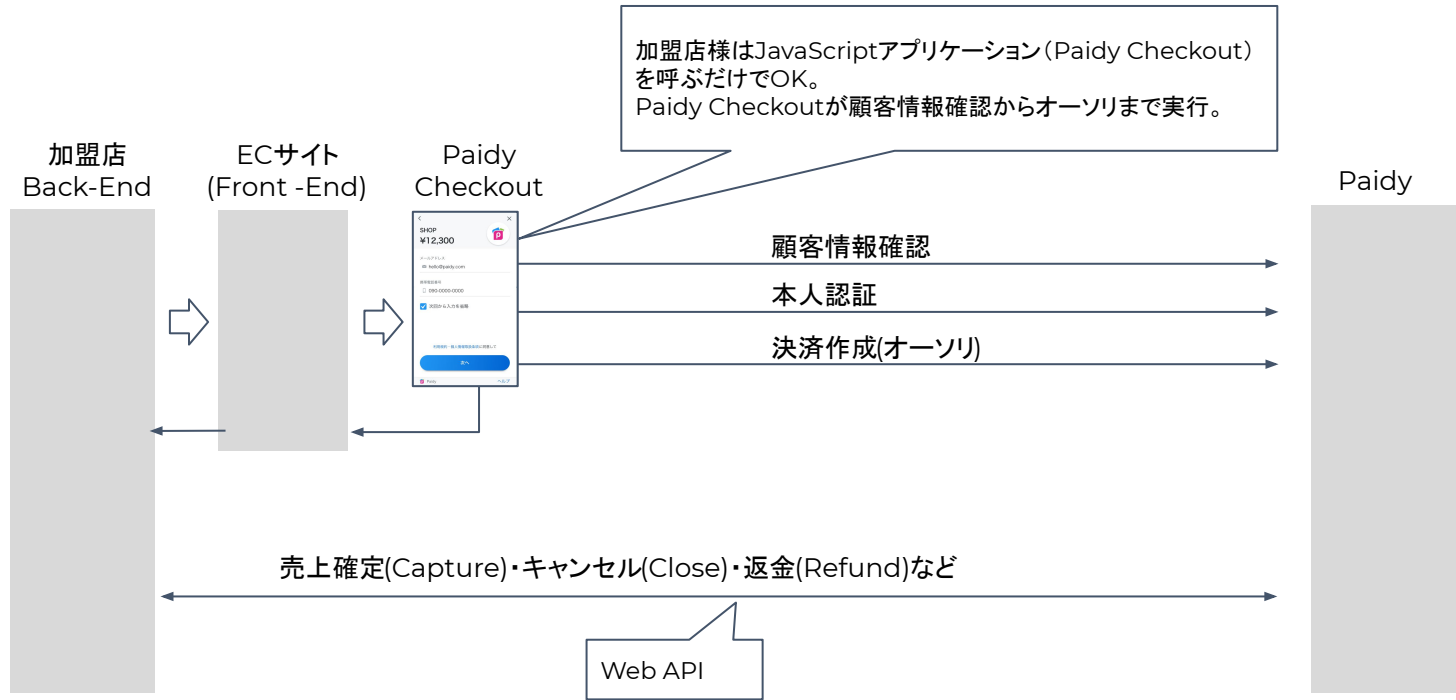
加盟店様はJavaScriptアプリケーション（Paidy Checkout）を呼ぶだけでOK。
Paidy Checkoutが顧客情報確認からオーソリまで実行。

加盟店
Back-End

ECサイト
(Front -End)

Paidy
Checkout

Paidy

SHOP
¥12,300
メールアドレス
hello@paidy.com
携帯電話番号
090-0000-0000
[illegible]
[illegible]
次へ
Paidy
ヘルプ

顧客情報確認

本人認証

決済作成(オーソリ)

売上確定(Capture)・キャンセル(Close)・返金(Refund)など

Web API